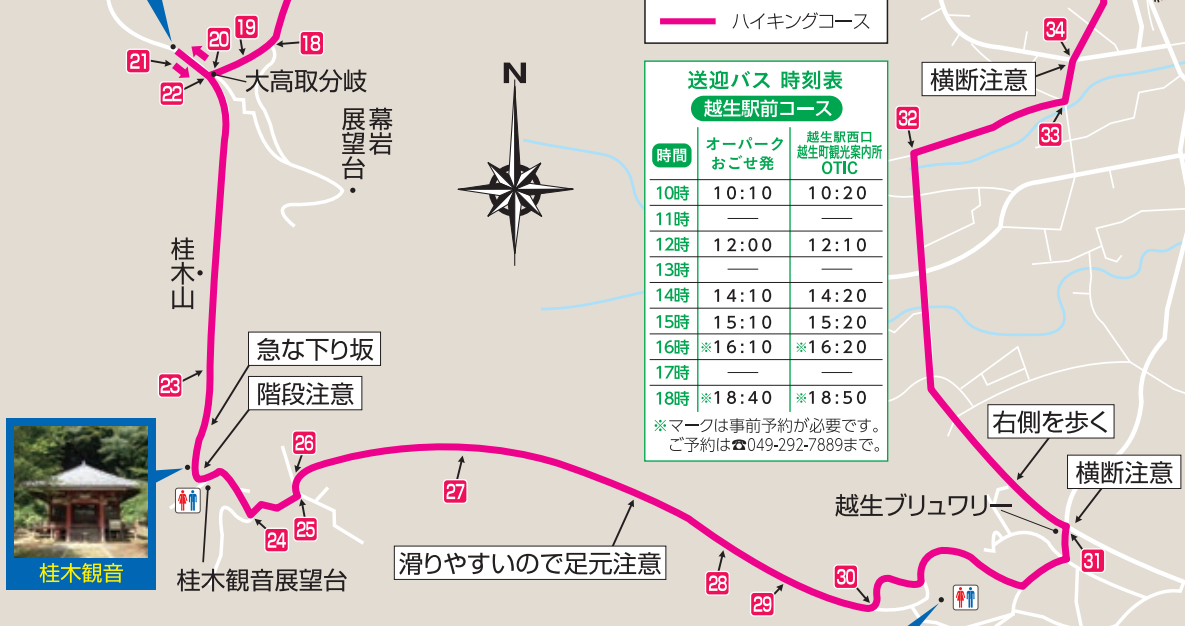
ハイキングコース

送迎バス 時刻表
越生駅前コース

| 時間 | オーパーク おごせ発 | 越生駅西口 越生町観光案内所 OTIC |
|---|---|---|
| 10時 | 10:10 | 10:20 |
| 11時 | —— | —— |
| 12時 | 12:00 | 12:10 |
| 13時 | —— | —— |
| 14時 | 14:10 | 14:20 |
| 15時 | 15:10 | 15:20 |
| 16時 | ※16:10 | ※16:20 |
| 17時 | —— | —— |
| 18時 | ※18:40 | ※18:50 |

※マークは事前予約が必要です。
ご予約は☎049-292-7889まで。

N

21 20 19 18 22
大高取分岐
幕岩展望台
桂木山
急な下り坂
階段注意
23
26
27
24 25
桂木観音
桂木観音展望台
滑りやすいので足元注意
28 29 30
34
横断注意
32
33
右側を歩く
横断注意
越生ブリュワリー
31